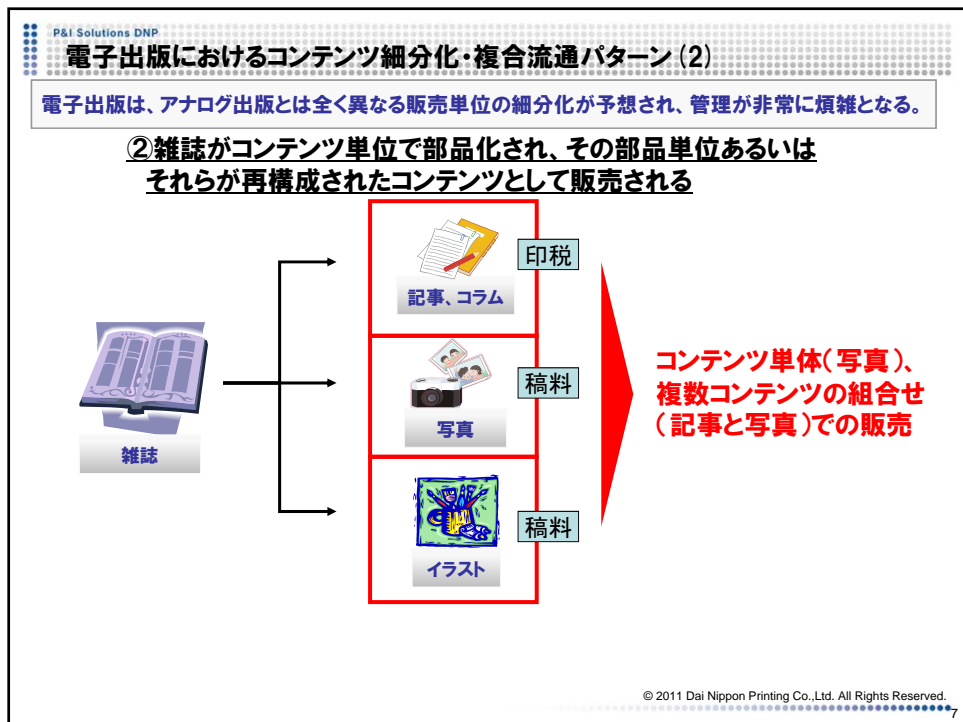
P&I Solutions DNP

電子出版におけるコンテンツ細分化・複合流通パターン（2）

電子出版は、アナログ出版とは全く異なる販売単位の細分化が予想され、管理が非常に煩雑となる。

②雑誌がコンテンツ単位で部品化され、その部品単位あるいはそれらが再構成されたコンテンツとして販売される

雑誌

記事、コラム

印税

写真

稿料

イラスト

稿料

コンテンツ単体（写真）、複数コンテンツの組合せ（記事と写真）での販売

© 2011 Dai Nippon Printing Co.,Ltd. All Rights Reserved.

7